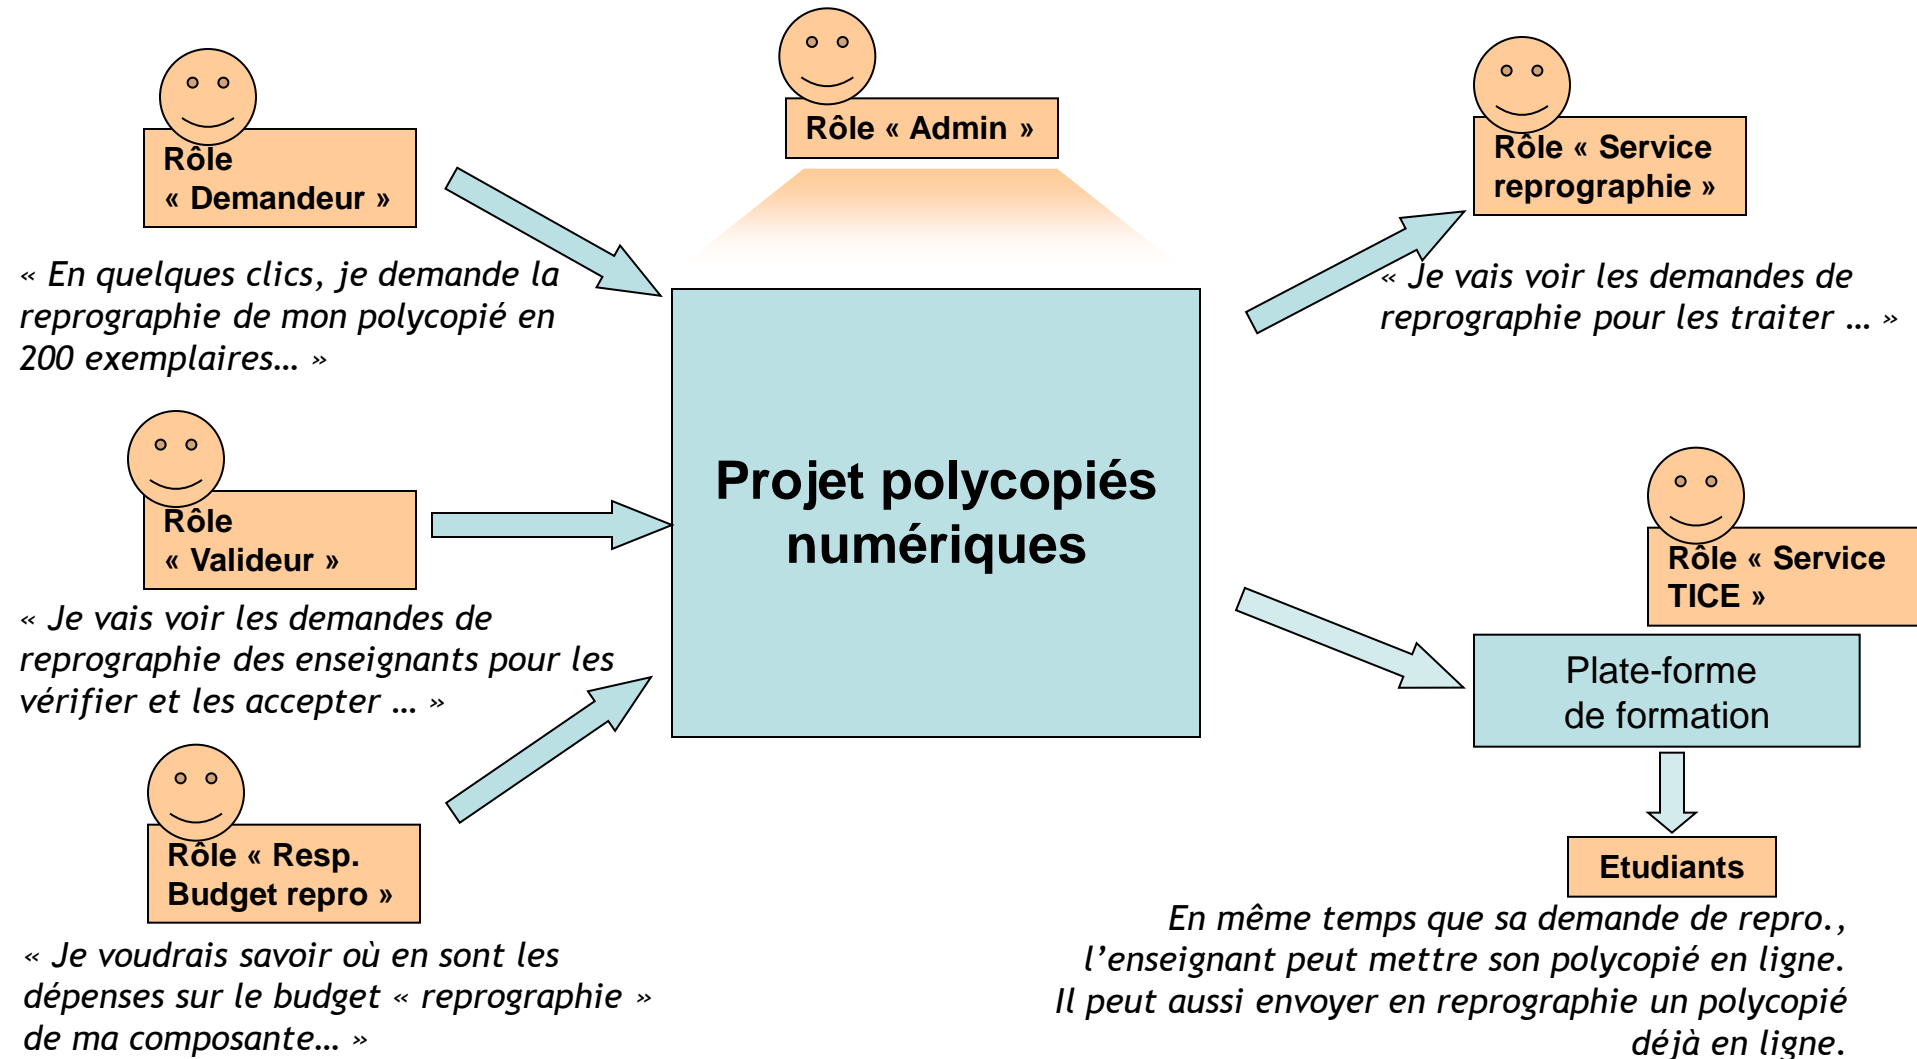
Rôle « Demandeur »

« En quelques clics, je demande la reprographie de mon polycopié en 200 exemplaires… »

Rôle « Admin »

Rôle « Service reprographie »

« Je vais voir les demandes de reprographie pour les traiter … »

Rôle « Valideur »

« Je vais voir les demandes de reprographie des enseignants pour les vérifier et les accepter … »

Projet polycopiés numériques

Rôle « Service TICE »

Plate-forme de formation

Rôle « Resp. Budget repro »

« Je voudrais savoir où en sont les dépenses sur le budget « reprographie » de ma composante… »

Etudiants

En même temps que sa demande de repro., l'enseignant peut mettre son polycopié en ligne. Il peut aussi envoyer en reprographie un polycopié déjà en ligne.